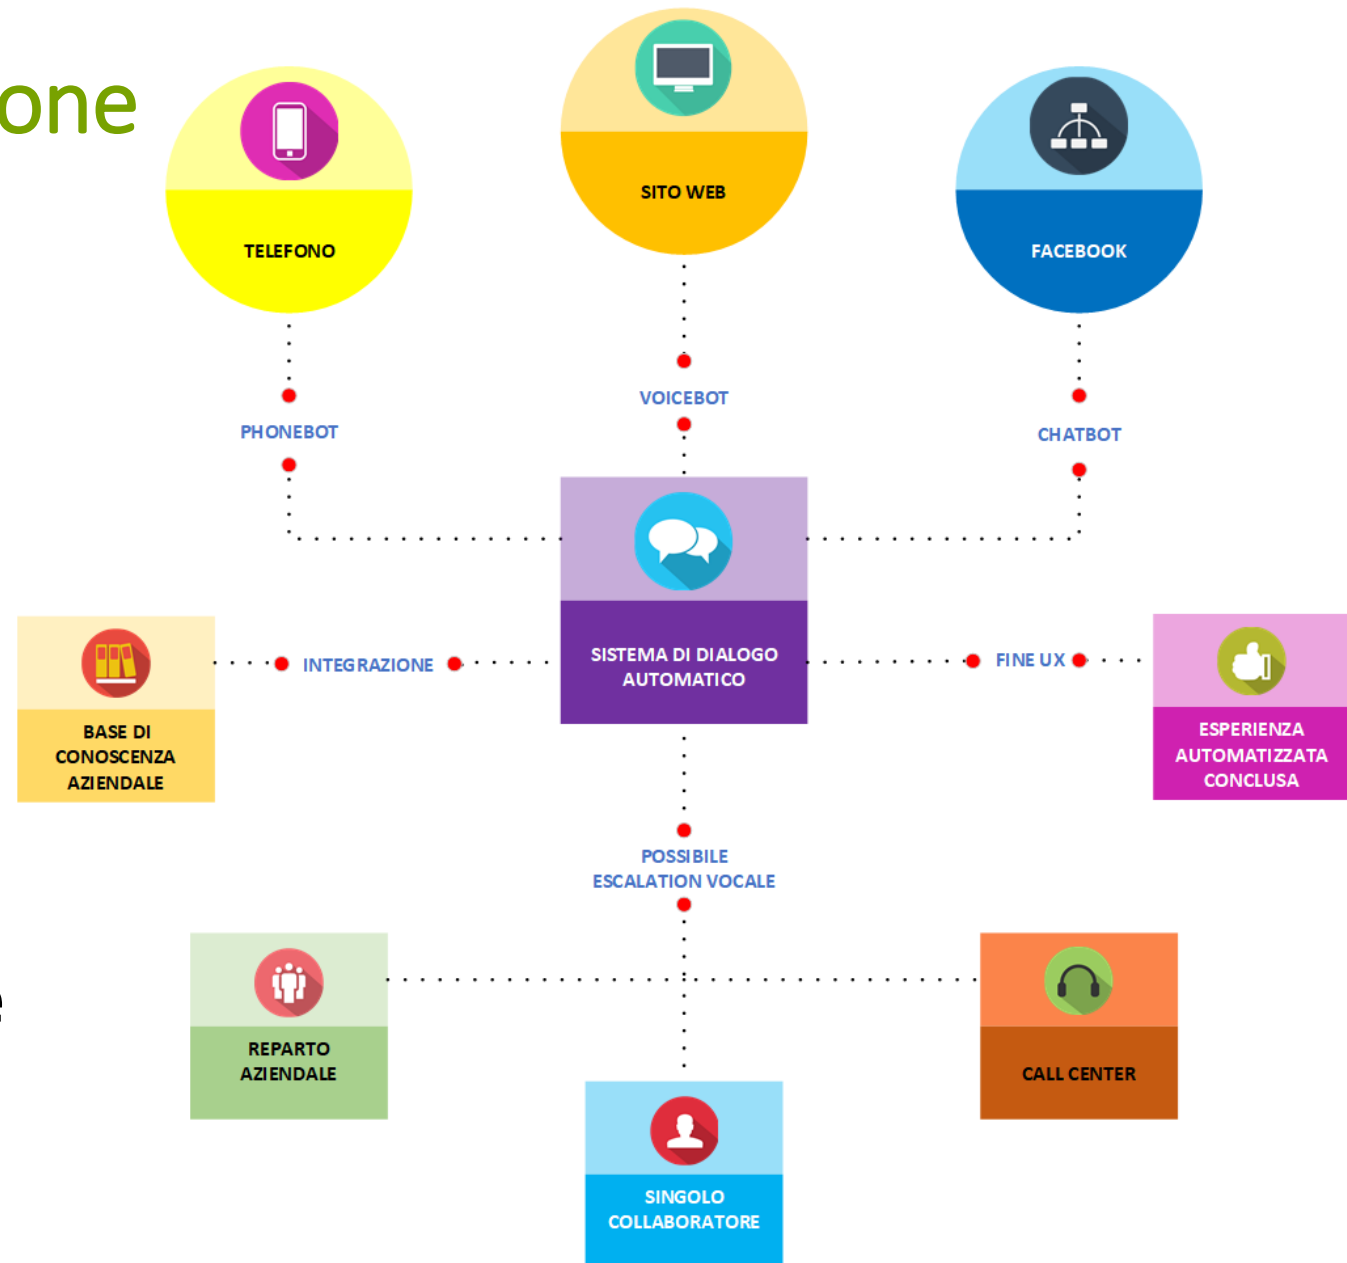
one

TELEFONO

SITO WEB

FACEBOOK

PHONEBOT

VOICEBOT

CHATBOT

BASE DI CONOSCENZA AZIENDALE

INTEGRAZIONE

SISTEMA DI DIALOGO AUTOMATICO

FINE UX

ESPERIENZA AUTOMATIZZATA CONCLUSA

POSSIBILE ESCALATION VOCALE

REPARTO AZIENDALE

CALL CENTER

SINGOLO COLLABORATORE